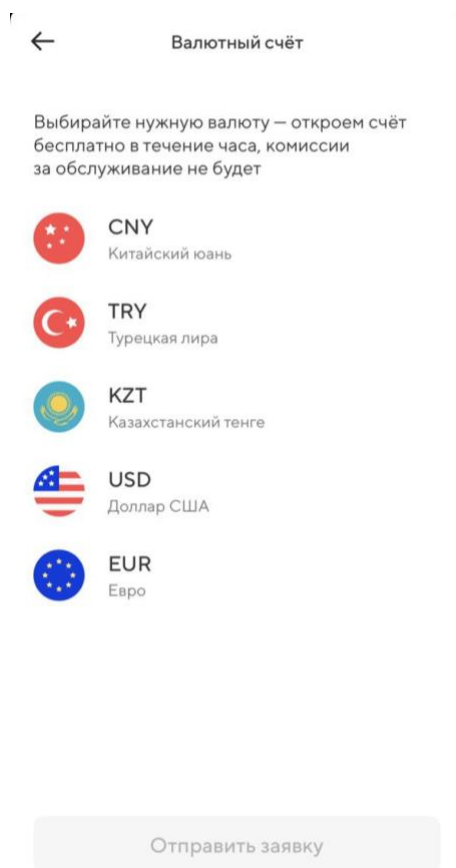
Валютный счёт

Выбирайте нужную валюту — откроем счёт бесплатно в течение часа, комиссии за обслуживание не будет

CNY
Китайский юань

TRY
Турецкая лира

KZT
Казахстанский тенге

USD
Доллар США

EUR
Евро

Отправить заявку